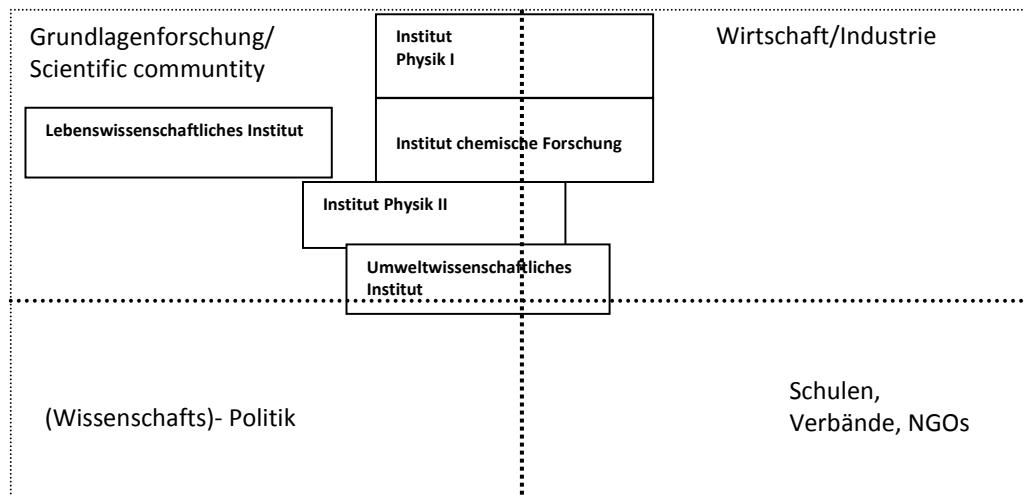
Grundlagenforschung/
Scientific communtity

Institut
Physik I

Wirtschaft/Industrie

Lebenswissenschaftliches Institut

Institut chemische Forschung

Institut Physik II

Umweltwissenschaftliches
Institut

(Wissenschafts)- Politik

Schulen,
Verbände, NGOs